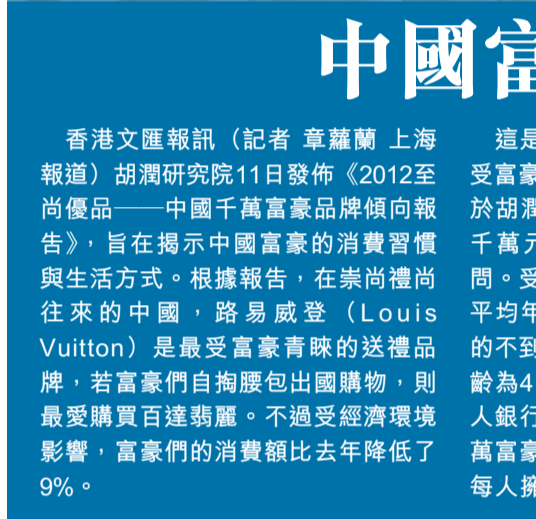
中國富

香港文匯報訊（記者 章蘿蘭 上海報道）胡潤研究院11日發佈《2012至尚優品——中國千萬富豪品牌傾向報告》，旨在揭示中國富豪的消費習慣與生活方式。根據報告，在崇尚禮尚往來的中國，路易威登（Louis Vuitton）是最受富豪青睞的送禮品牌，若富豪們自掏腰包出國購物，則最愛購買百達翡麗。不過受經濟環境影響，富豪們的消費額比去年降低了9%。

這是
受富豪
於胡潤
千萬元
問。受
平均年
的不到
齡為4
人銀行
萬富豪
每人擁